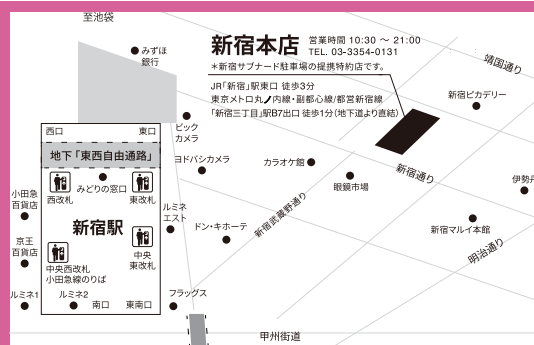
至池袋

新宿本店 営業時間 10:30 ～ 21:00
TEL. 03-3354-0131
＊新宿サブナード駐車場の提携特約店です。

JR「新宿」駅東口 徒歩3分
東京メトロ丸ノ内線・副都心線/都営新宿線
「新宿三丁目」駅B7出口 徒歩1分(地下道より直結)

みずほ銀行
靖国通り
新宿ピカデリー
西口
東口
地下「東西自由通路」
ビックカメラ
ヨドバシカメラ
カラオケ館
眼鏡市場
新宿通り
伊勢丹
小田急百貨店
みどりの窓口
西改札
東改札
新宿駅
京王百貨店
中央西改札
小田急線のりば
中央東改札
ルミネエスト
ドン・キホーテ
新宿武蔵野通り
新宿マルイ本館
明治通り
ルミネ1
ルミネ2
南口
東南口
フラッグス
甲州街道